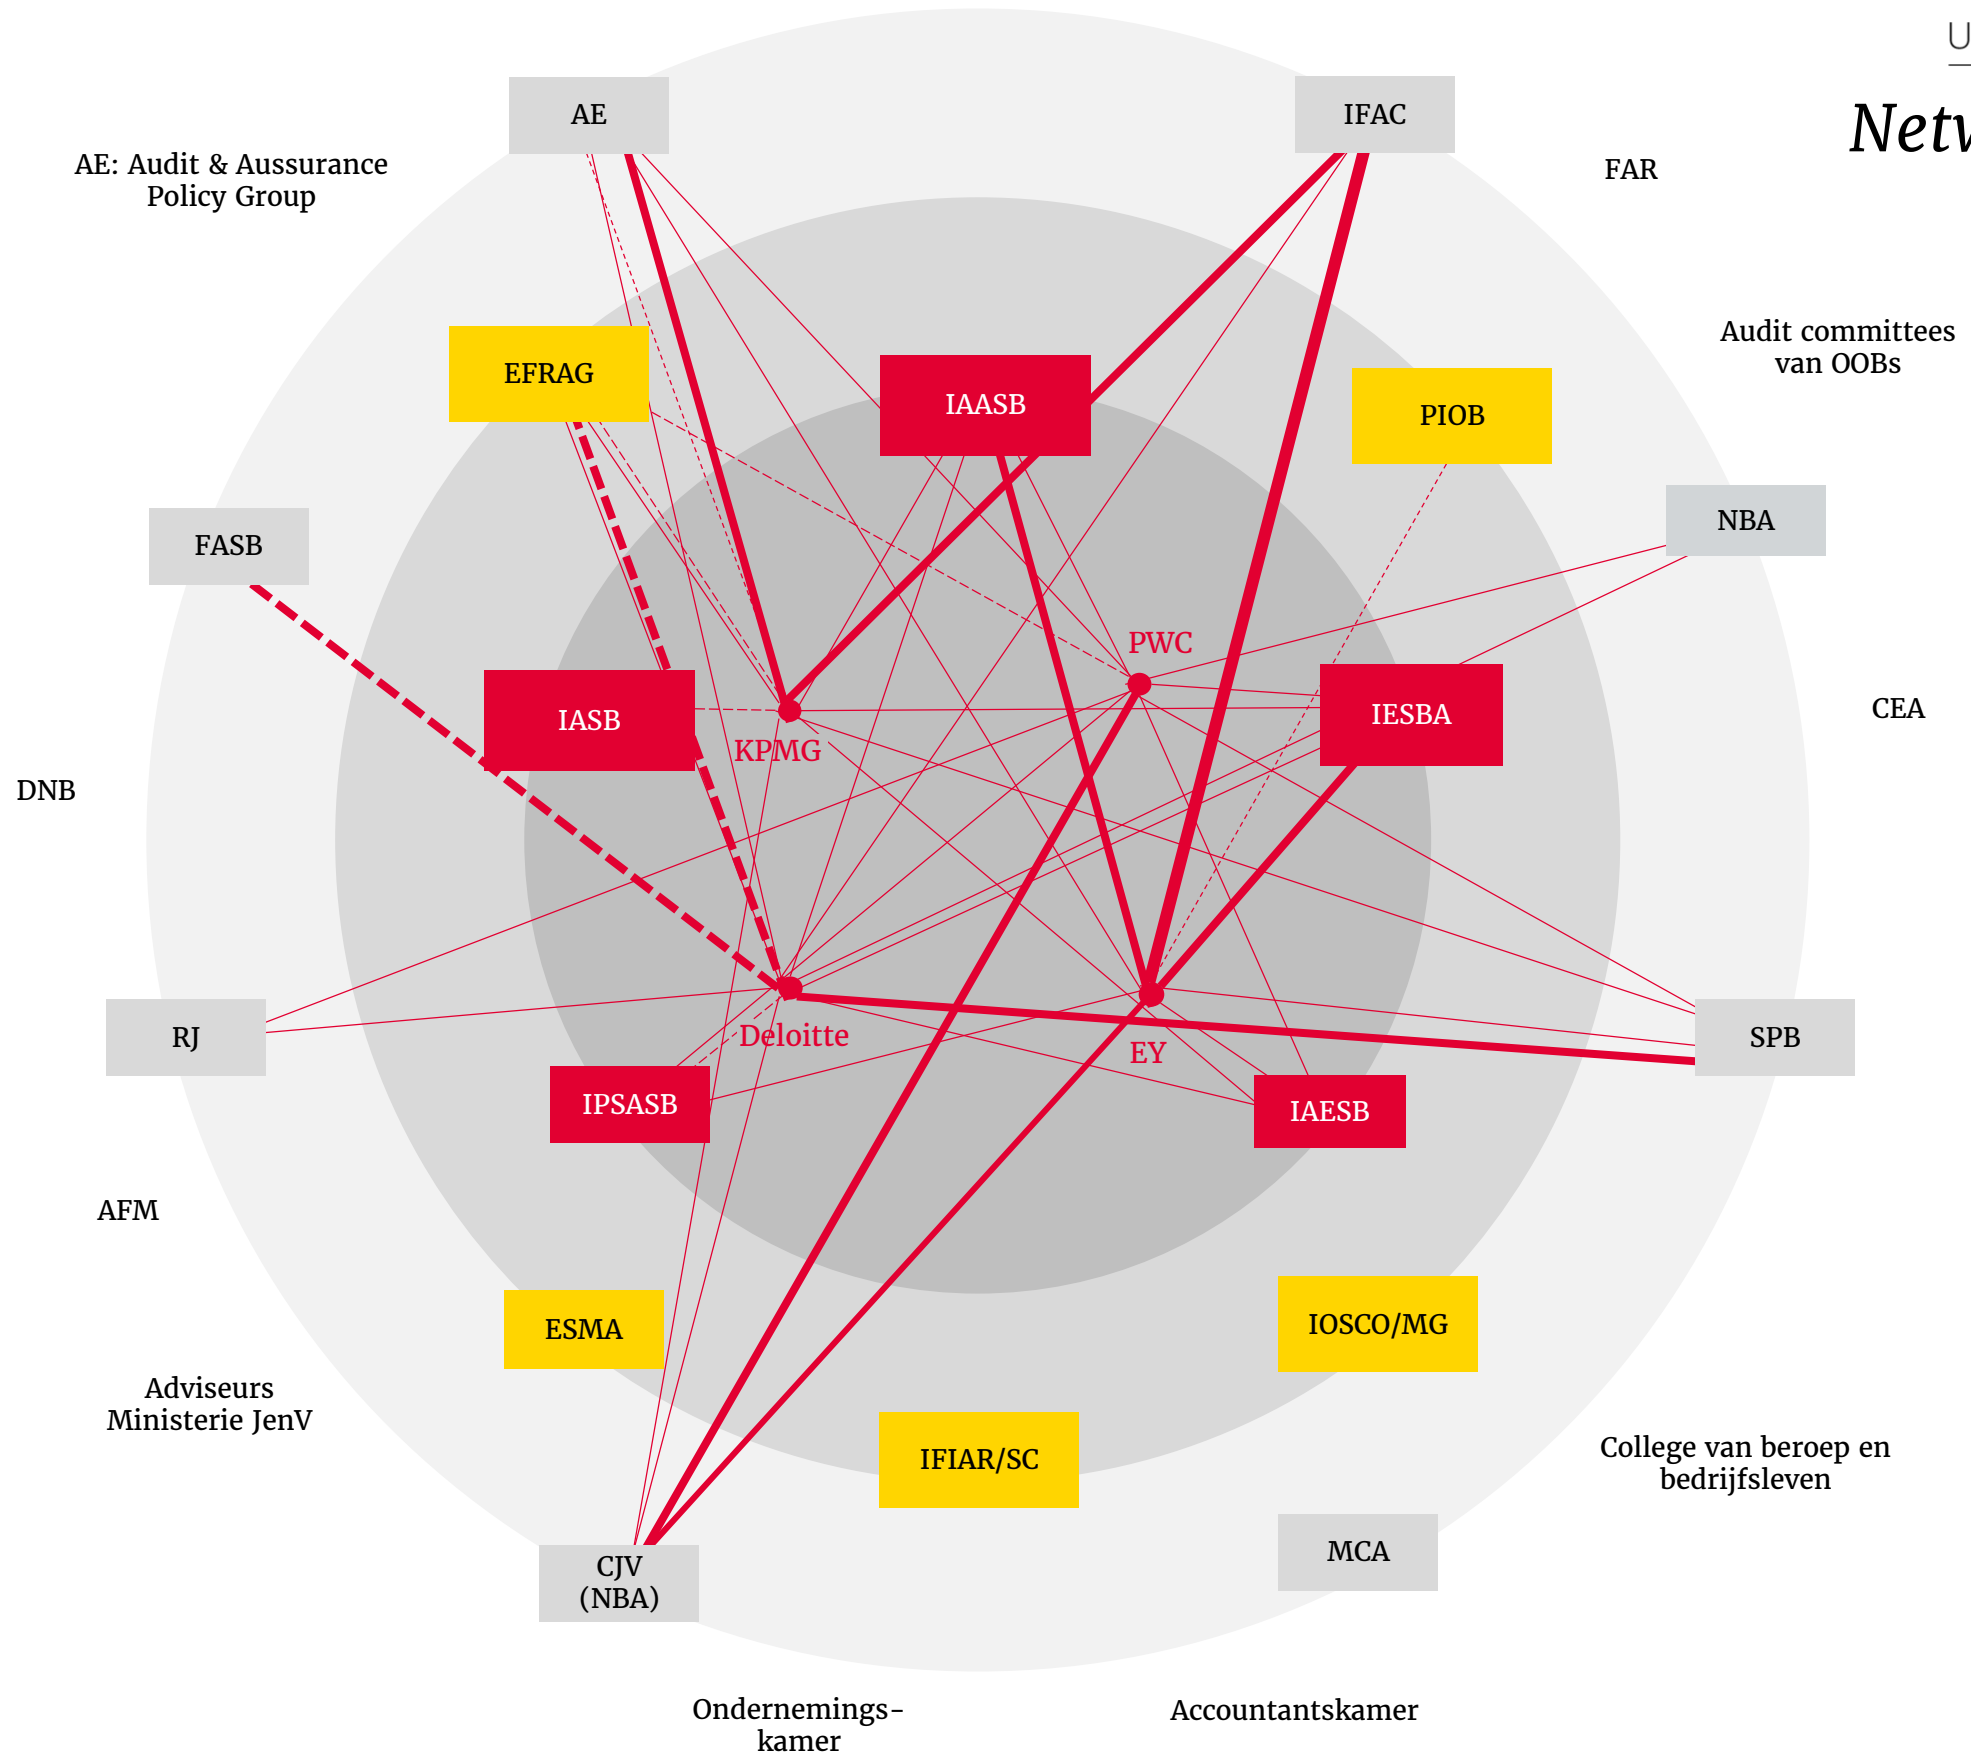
U

Netv

AE

IFAC

AE: Audit & Aussurance Policy Group

FAR

Audit committees van OOBs

EFRAG

IAASB

PIOB

NBA

FASB

PWC

IASB

IESBA

CEA

KPMG

DNB

RJ

SPB

Deloitte

EY

IPSASB

IAESB

AFM

ESMA

IOSCO/MG

Adviseurs Ministerie JenV

IFIAR/SC

College van beroep en bedrijfsleven

MCA

CJV (NBA)

Ondernemings-kamer

Accountantskamer